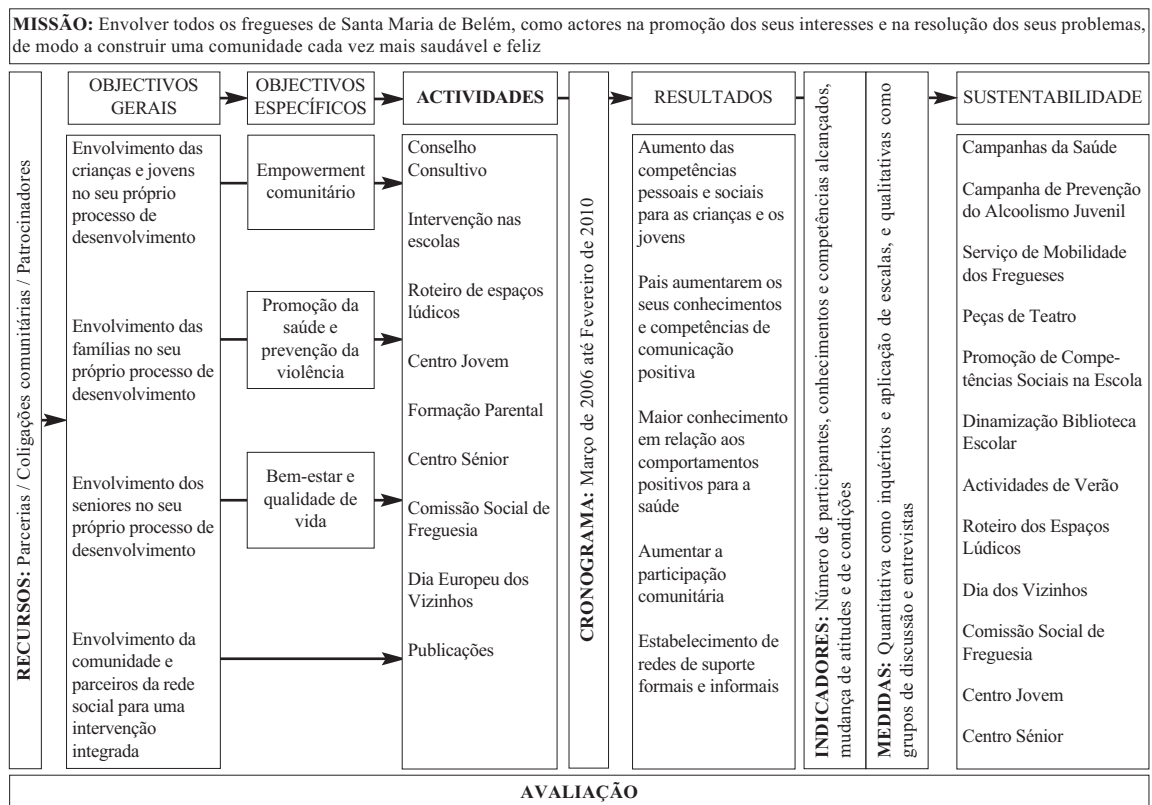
**MISSÃO:** Envolver todos os fregueses de Santa Maria de Belém, como actores na promoção dos seus interesses e na resolução dos seus problemas, de modo a construir uma comunidade cada vez mais saudável e feliz

**RECURSOS:** Parcerias / Coligações comunitárias / Patrocinadores

OBJECTIVOS GERAIS

Envolvimento das crianças e jovens no seu próprio processo de desenvolvimento

Envolvimento das famílias no seu próprio processo de desenvolvimento

Envolvimento dos seniores no seu próprio processo de desenvolvimento

Envolvimento da comunidade e parceiros da rede social para uma intervenção integrada

OBJECTIVOS ESPECÍFICOS

Empowerment comunitário

Promoção da saúde e prevenção da violência

Bem-estar e qualidade de vida

**ACTIVIDADES**

Conselho Consultivo

Intervenção nas escolas

Roteiro de espaços lúdicos

Centro Jovem

Formação Parental

Centro Sénior

Comissão Social de Freguesia

Dia Europeu dos Vizinhos

Publicações

**CRONOGRAMA:** Março de 2006 até Fevereiro de 2010

RESULTADOS

Aumento das competências pessoais e sociais para as crianças e os jovens

Pais aumentarem os seus conhecimentos e competências de comunicação positiva

Maior conhecimento em relação aos comportamentos positivos para a saúde

Aumentar a participação comunitária

Estabelecimento de redes de suporte formais e informais

**INDICADORES:** Número de participantes, conhecimentos e competências alcançados, mudança de atitudes e de condições

**MEDIDAS:** Quantitativa como inquéritos e aplicação de escalas, e qualitativas como grupos de discussão e entrevistas

SUSTENTABILIDADE

Campanhas da Saúde

Campanha de Prevenção do Alcoolismo Juvenil

Serviço de Mobilidade dos Fregueses

Peças de Teatro

Promoção de Competências Sociais na Escola

Dinamização Biblioteca Escolar

Actividades de Verão

Roteiro dos Espaços Lúdicos

Dia dos Vizinhos

Comissão Social de Freguesia

Centro Jovem

Centro Sénior

**AVALIAÇÃO**